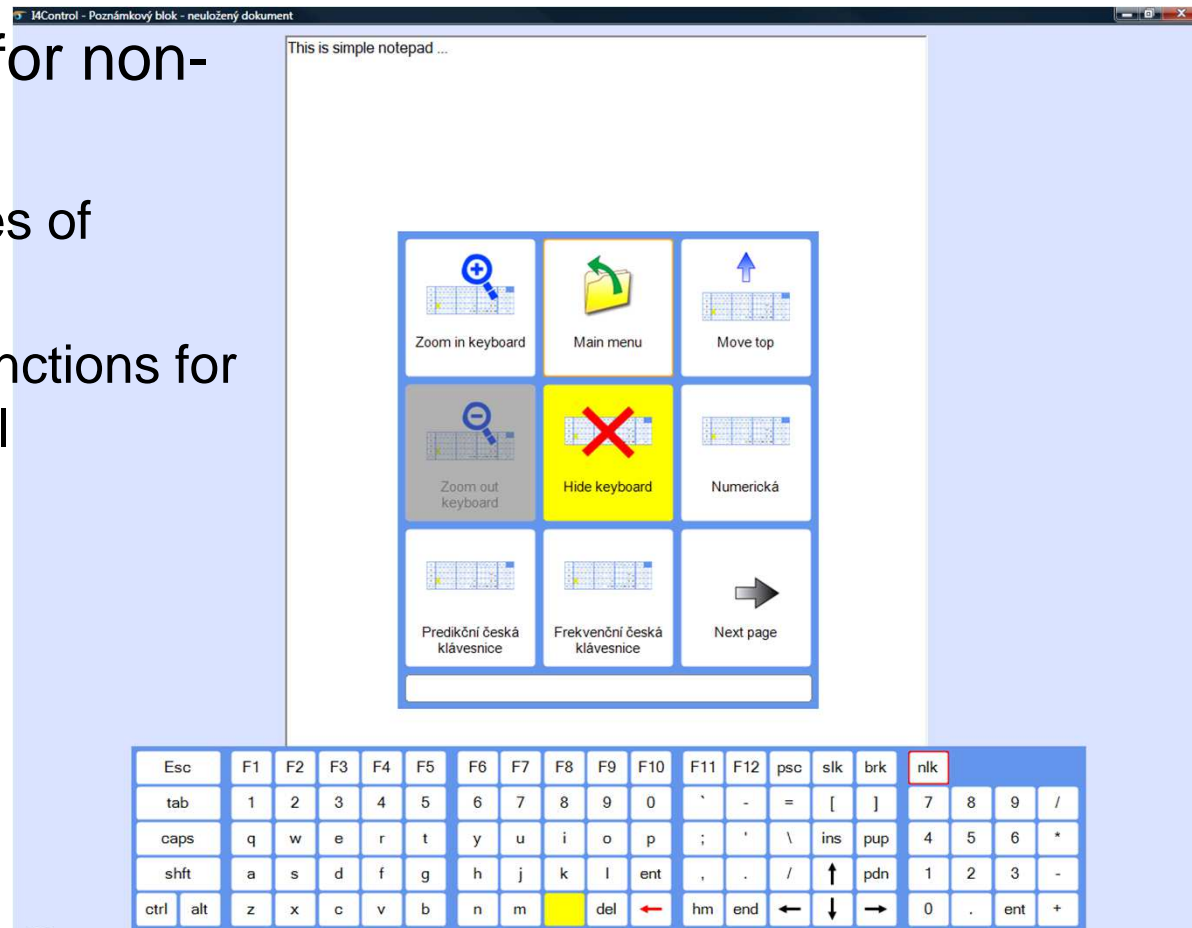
I4Control - Poznámkový blok - neuložený dokument

for non-

es of

nctions for
l

This is simple notepad ...

Zoom in keyboard
Main menu
Move top
Zoom out keyboard
Hide keyboard
Numerická
Predikční česká klávesnice
Frekvenční česká klávesnice
Next page

| Esc | F1 | F2 | F3 | F4 | F5 | F6 | F7 | F8 | F9 | F10 | F11 | F12 | psc | slk | brk | nlk | | | |
|---|---|---|---|---|---|---|---|---|---|---|---|---|---|---|---|---|---|---|---|
| tab | 1 | 2 | 3 | 4 | 5 | 6 | 7 | 8 | 9 | 0 | ` | - | = | [ | ] | 7 | 8 | 9 | / |
| caps | q | w | e | r | t | y | u | i | o | p | ; | ' | \ | ins | pup | 4 | 5 | 6 | * |
| shft | a | s | d | f | g | h | j | k | l | ent | , | . | / | ↑ | pdn | 1 | 2 | 3 | - |
| ctrl alt | z | x | c | v | b | n | m | | del | ← | hm | end | ← | ↓ | → | 0 | . | ent | + |